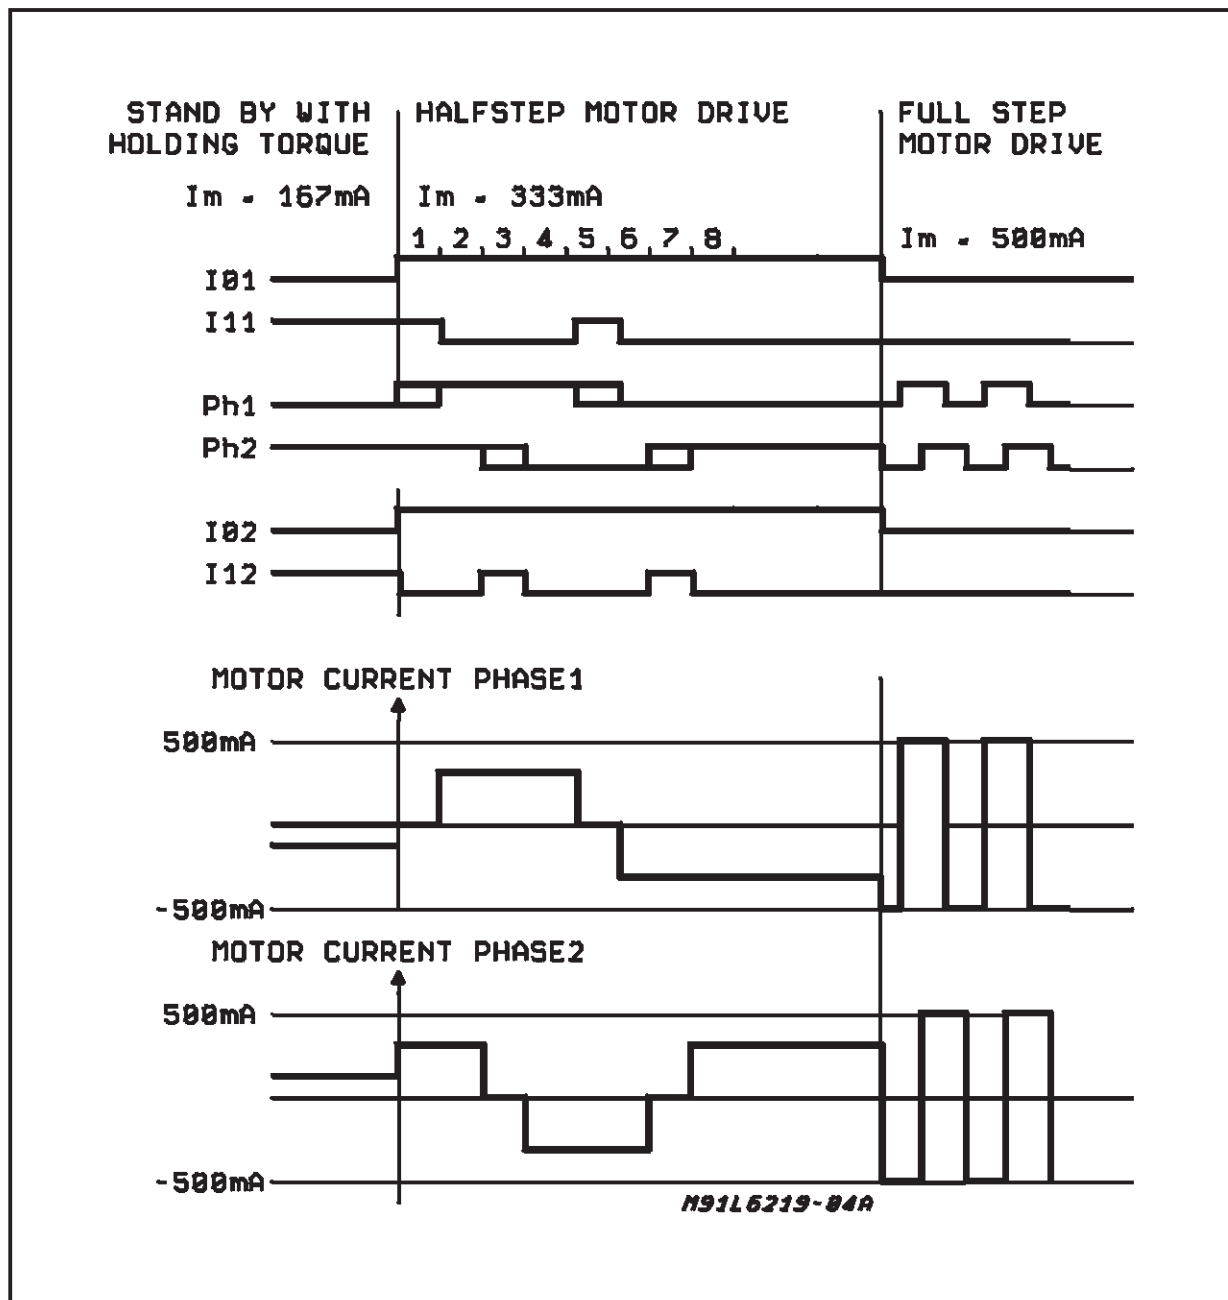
STAND BY WITH HOLDING TORQUE

Im = 167mA

HALFSTEP MOTOR DRIVE

Im = 333mA

1, 2, 3, 4, 5, 6, 7, 8,

FULL STEP MOTOR DRIVE

Im = 500mA

I01

I11

Ph1

Ph2

I02

I12

MOTOR CURRENT PHASE1

500mA

-500mA

MOTOR CURRENT PHASE2

500mA

-500mA

M91L6219-04A